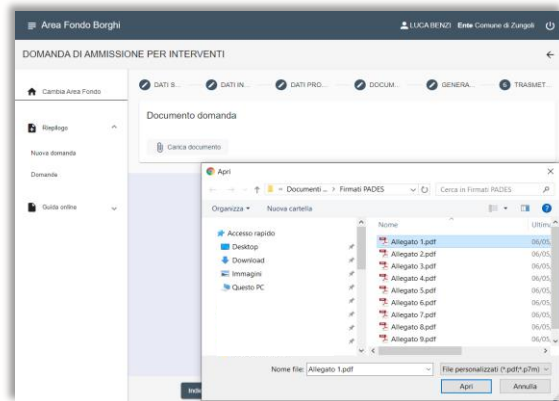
Area Fondo Borghi
LUCA BENZI Ente Comune di Zungoli

DOMANDA DI AMMISSIONE PER INTERVENTI

Cambia Area Fondo

Riepilogo
Nuova domanda
Domande
Guida online

DATI S... DATI IN... DATI PRO... DOCUM... GENERA... 5 TRASMET...

Documento domanda

Carica documento

Apri

« Documenti ... > Firmati PADES
Cerca in Firmati PADES

Organizza ▾ Nuova cartella

Accesso rapido
Desktop
Download
Immagini
Questo PC

Nome
Ultim
Allegato 1.pdf 06/05
Allegato 2.pdf 06/05
Allegato 3.pdf 06/05
Allegato 4.pdf 06/05
Allegato 5.pdf 06/05
Allegato 6.pdf 06/05
Allegato 7.pdf 06/05
Allegato 8.pdf 06/05
Allegato 9.pdf 06/05

Nome file: Allegato 1.pdf
File personalizzati (*.pdf;*.p7m)
Apri
Annulla

Indi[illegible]